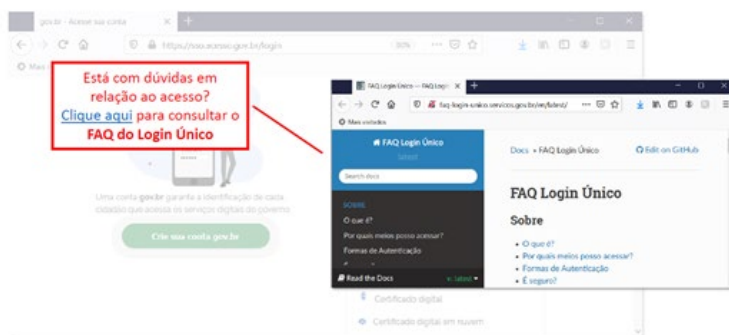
gov.br - Acesse sua conta
https://sso.acesso.gov.br/login
30%
Mais visitados

Está com dúvidas em relação ao acesso? Clique aqui para consultar o FAQ do Login Único

Uma conta gov.br garante a identificação de cada cidadão que acessa os serviços digitais do governo

Crie sua conta gov.br

Certificado digital
Certificado digital em nuvem

FAQ Login Único — FAQ Login
faq-login-unico.servicos.gov.br/en/latest/
Mais visitados

FAQ Login Único
latest
Search docs
SOBRE
O que é?
Por quais meios posso acessar?
Formas de Autenticação
Read the Docs
v: latest

Docs » FAQ Login Único
Edit on GitHub

FAQ Login Único

Sobre

- O que é?
- Por quais meios posso acessar?
- Formas de Autenticação
- É seguro?